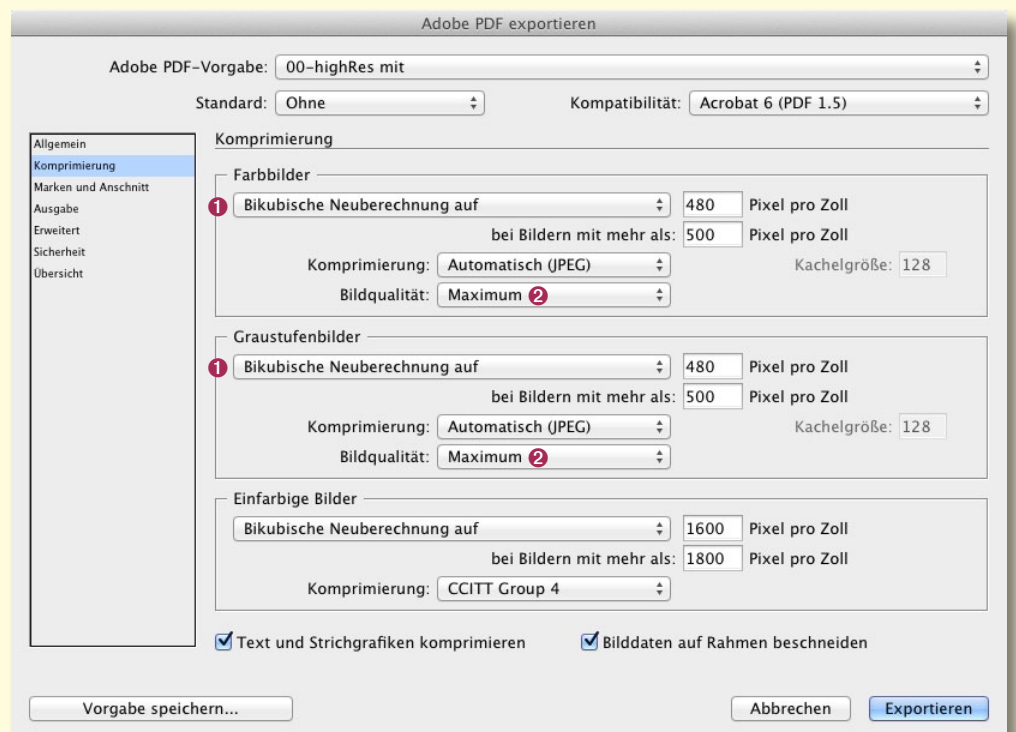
Adobe PDF exportieren

Adobe PDF-Vorgabe: 00-highRes mit

Standard: Ohne

Kompatibilität: Acrobat 6 (PDF 1.5)

Allgemein
Komprimierung
Marken und Anschnitt
Ausgabe
Erweitert
Sicherheit
Übersicht

Komprimierung

Farbbilder

1 Bikubische Neuberechnung auf | 480 | Pixel pro Zoll

bei Bildern mit mehr als: 500 | Pixel pro Zoll

Komprimierung: Automatisch (JPEG) | Kachelgröße: 128

Bildqualität: Maximum 2

Graustufenbilder

1 Bikubische Neuberechnung auf | 480 | Pixel pro Zoll

bei Bildern mit mehr als: 500 | Pixel pro Zoll

Komprimierung: Automatisch (JPEG) | Kachelgröße: 128

Bildqualität: Maximum 2

Einfarbige Bilder

Bikubische Neuberechnung auf | 1600 | Pixel pro Zoll

bei Bildern mit mehr als: 1800 | Pixel pro Zoll

Komprimierung: CCITT Group 4

Text und Strichgrafiken komprimieren

Bilddaten auf Rahmen beschneiden

Vorgabe speichern...

Abbrechen

Exportieren